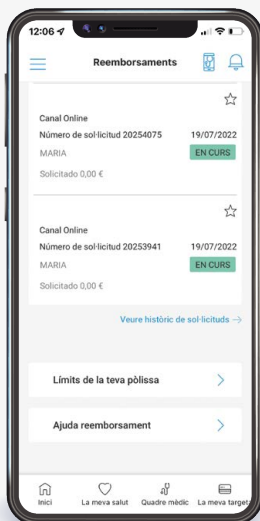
12:06

Reemborsaments

Canal Online
Número de sol·licitud 20254075 19/07/2022
MARIA
EN CURS
Solicitado 0,00 €

Canal Online
Número de sol·licitud 20253941 19/07/2022
MARIA
EN CURS
Solicitado 0,00 €

Veure històric de sol·licituds →

Límits de la teva pòlissa

Ajuda reemborsament

Inici
La meva salut
Quadre mèdic
La meva target